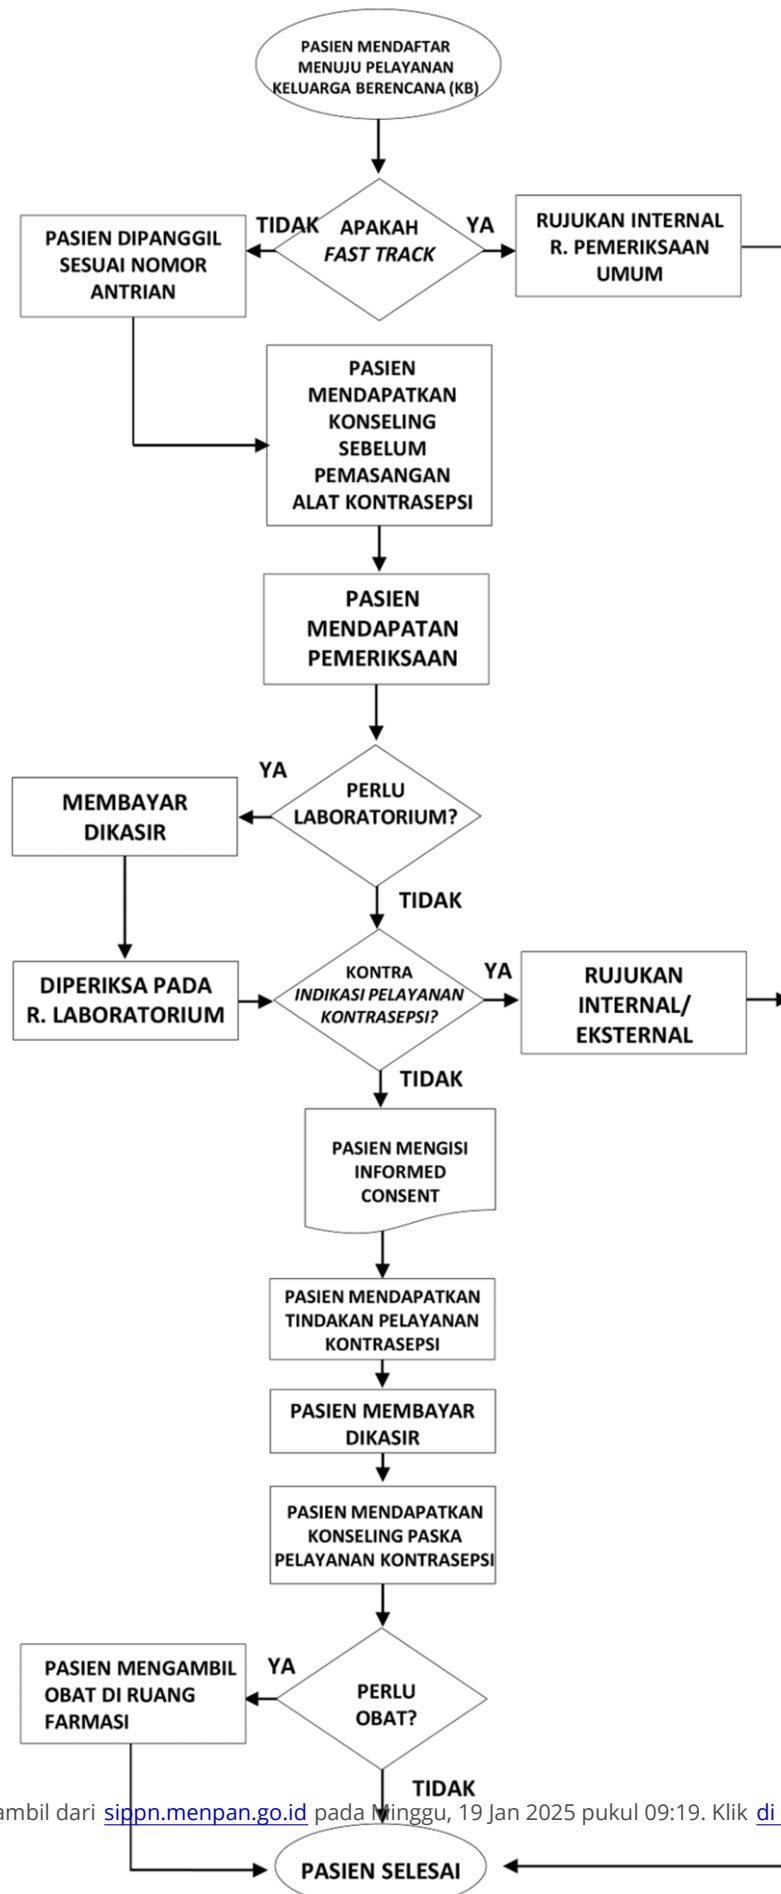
PASIEN MENDAFTAR MENUJU PELAYANAN KELUARGA BERENCANA (KB)

TIDAK

APAKAH *FAST TRACK*

YA

PASIEN DIPANGGIL SESUAI NOMOR ANTRIAN

RUJUKAN INTERNAL R. PEMERIKSAAN UMUM

PASIEN MENDAPATKAN KONSELING SEBELUM PEMASANGAN ALAT KONTRASEPSI

PASIEN MENDAPATAN PEMERIKSAAN

YA

MEMBAYAR DIKASIR

PERLU LABORATORIUM?

TIDAK

DIPERIKSA PADA R. LABORATORIUM

KONTRA *INDIKASI PELAYANAN KONTRASEPSI?*

YA

RUJUKAN INTERNAL/ EKSTERNAL

TIDAK

PASIEN MENGISI INFORMED CONSENT

PASIEN MENDAPATKAN TINDAKAN PELAYANAN KONTRASEPSI

PASIEN MEMBAYAR DIKASIR

PASIEN MENDAPATKAN KONSELING PASKA PELAYANAN KONTRASEPSI

PASIEN MENGAMBIL OBAT DI RUANG FARMASI

YA

PERLU OBAT?

TIDAK

ambil dari sippn.menpan.go.id pada Minggu, 19 Jan 2025 pukul 09:19. Klik di

PASIEN SELESAI